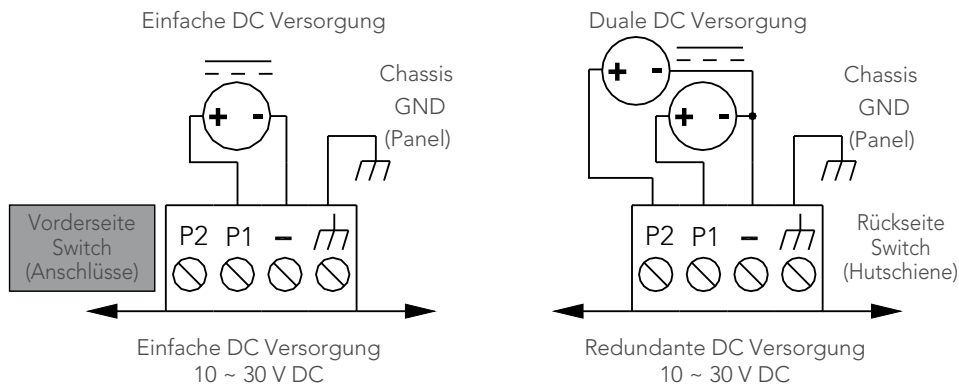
Einfache DC Versorgung

+ -

Chassis
GND
(Panel)

Vorderseite
Switch
(Anschlüsse)

P2 P1 –

Einfache DC Versorgung
10 ~ 30 V DC

Duale DC Versorgung

+ -

+ -

Chassis
GND
(Panel)

Rückseite
Switch
(Hutschiene)

P2 P1 –

Redundante DC Versorgung
10 ~ 30 V DC